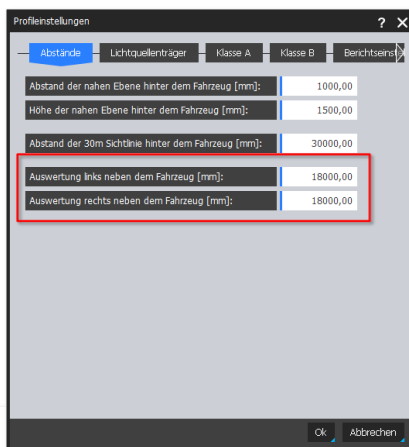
Profileinstellungen

? ✕

Abstände | Lichtquellenträger | Klasse A | Klasse B | Berichtseinst

| | |
|---|---|
| Abstand der nahen Ebene hinter dem Fahrzeug [mm]: | 1000,00 |
| Höhe der nahen Ebene hinter dem Fahrzeug [mm]: | 1500,00 |
| Abstand der 30m Sichtlinie hinter dem Fahrzeug [mm]: | 30000,00 |
| Auswertung links neben dem Fahrzeug [mm]: | 18000,00 |
| Auswertung rechts neben dem Fahrzeug [mm]: | 18000,00 |

Ok | Abbrechen